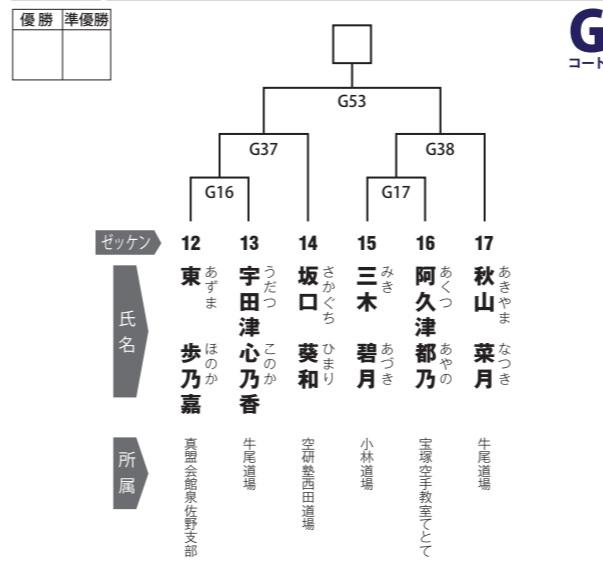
| 優勝 | 準優勝 |
|---|---|
| | |

G
コート

G53

G37

G38

G16

G17

ゼッケン

氏名

所属

12
東 あずま
歩乃嘉 ほのか
真盟会館泉佐野支部

13
宇田津 うだつ
心乃香 このか
牛尾道場

14
坂口 さかぐち
葵和 ひまり
空研塾西田道場

15
三木 みき
碧月 あづき
小林道場

16
阿久津 あくつ
都乃 あやの
宝塚空手教室てとて

17
秋山 あきやま
菜月 なつき
牛尾道場